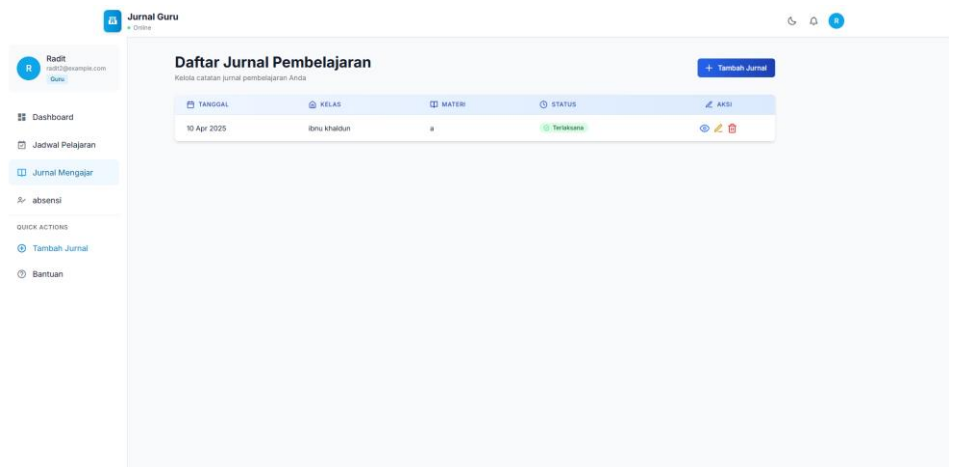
Jurnal Guru
Online

R

R
Radit
radit@example.com
Guru

Dashboard
Jadwal Pelajaran
Jurnal Mengajar
absensi

QUICK ACTIONS
Tambah Jurnal
Bantuan

Daftar Jurnal Pembelajaran
Kelola catatan jurnal pembelajaran Anda

+ Tambah Jurnal

| TANGGAL | KELAS | MATERI | STATUS | AKSI |
|---|---|---|---|---|
| 10 Apr 2025 | ibnu khaldun | a | Terlaksana | |